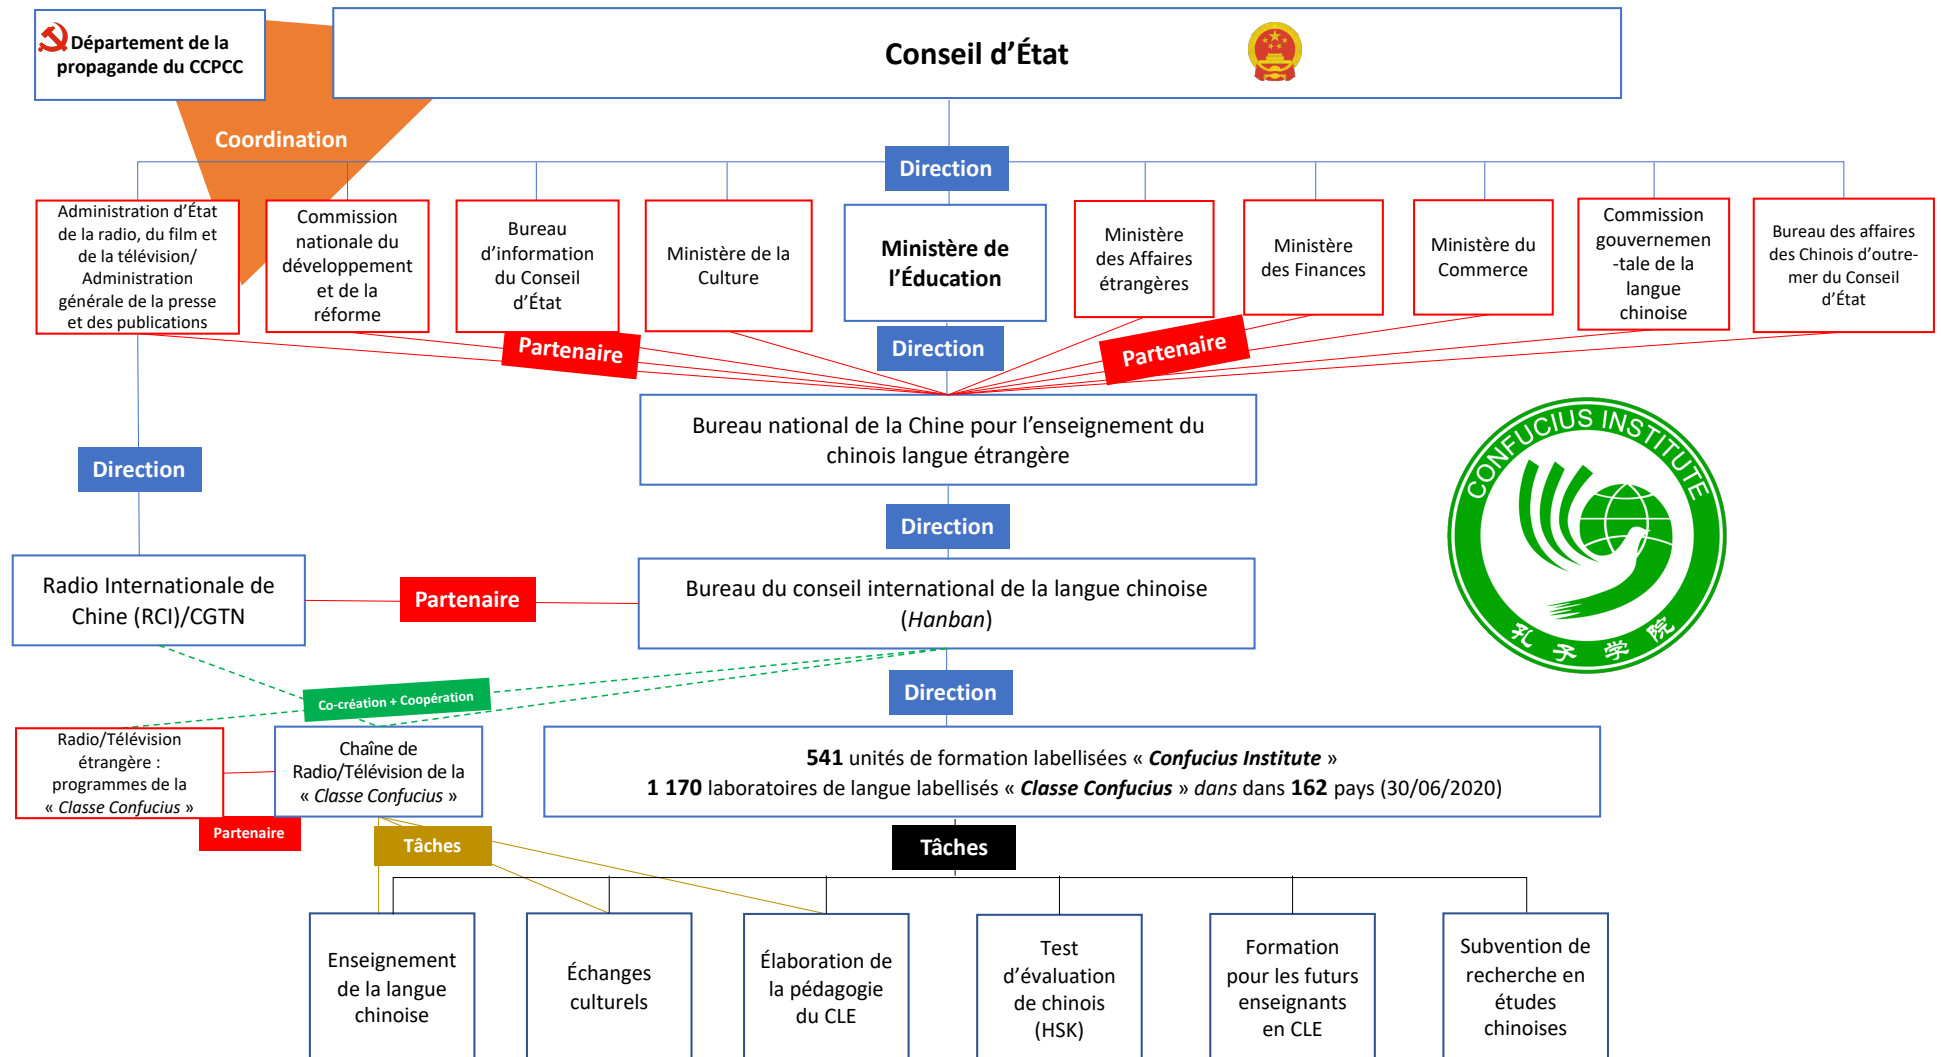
Département de la propagande du CCPCC

Conseil d'État

Coordination

Direction

Administration d'État de la radio, du film et de la télévision/ Administration générale de la presse et des publications

Commission nationale du développement et de la réforme

Bureau d'information du Conseil d'État

Ministère de la Culture

Ministère de l'Éducation

Ministère des Affaires étrangères

Ministère des Finances

Ministère du Commerce

Commission gouvernemen-tale de la langue chinoise

Bureau des affaires des Chinois d'outre-mer du Conseil d'État

Partenaire

Direction

Partenaire

Bureau national de la Chine pour l'enseignement du chinois langue étrangère

CONFUCIUS INSTITUTE
孔 子 学 院

Direction

Direction

Radio Internationale de Chine (RCI)/CGTN

Partenaire

Bureau du conseil international de la langue chinoise (*Hanban*)

Co-création + Coopération

Direction

Radio/Télévision étrangère : programmes de la « *Classe Confucius* »

Chaîne de Radio/Télévision de la « *Classe Confucius* »

**541** unités de formation labellisées « ***Confucius Institute*** »
**1 170** laboratoires de langue labellisés « ***Classe Confucius*** » *dans* dans **162** pays (30/06/2020)

Partenaire

Tâches

Tâches

Enseignement de la langue chinoise

Échanges culturels

Élaboration de la pédagogie du CLE

Test d'évaluation de chinois (HSK)

Formation pour les futurs enseignants en CLE

Subvention de recherche en études chinoises